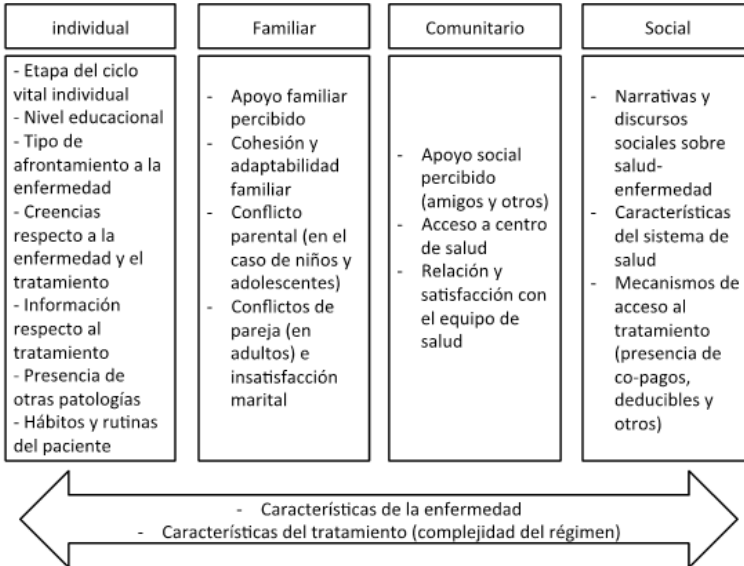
individual

- Etapa del ciclo vital individual
- Nivel educacional
- Tipo de afrontamiento a la enfermedad
- Creencias respecto a la enfermedad y el tratamiento
- Información respecto al tratamiento
- Presencia de otras patologías
- Hábitos y rutinas del paciente

Familiar

- Apoyo familiar percibido
- Cohesión y adaptabilidad familiar
- Conflicto parental (en el caso de niños y adolescentes)
- Conflictos de pareja (en adultos) e insatisfacción marital

Comunitario

- Apoyo social percibido (amigos y otros)
- Acceso a centro de salud
- Relación y satisfacción con el equipo de salud

Social

- Narrativas y discursos sociales sobre salud-enfermedad
- Características del sistema de salud
- Mecanismos de acceso al tratamiento (presencia de co-pagos, deducibles y otros)

- Características de la enfermedad
- Características del tratamiento (complejidad del régimen)